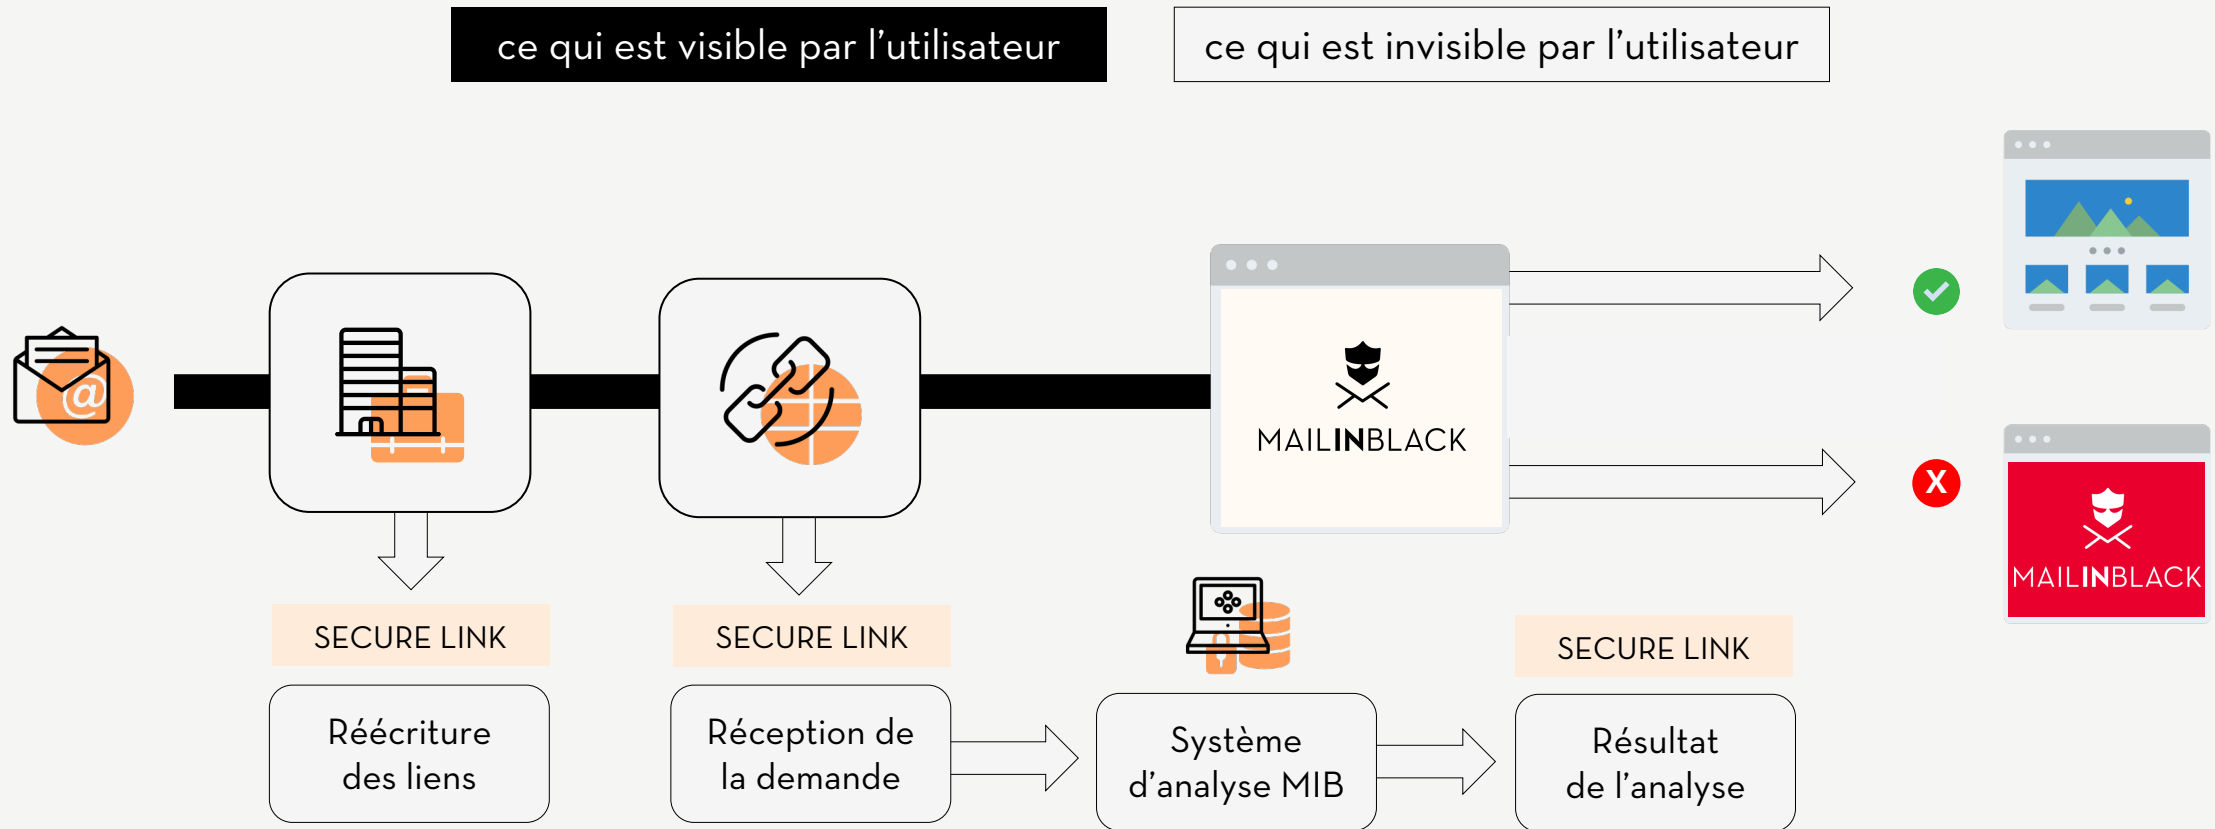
ce qui est visible par l’utilisateur

ce qui est invisible par l’utilisateur

MAILINBLACK

MAILINBLACK

X

SECURE LINK

SECURE LINK

SECURE LINK

Réécriture des liens

Réception de la demande

Système d’analyse MIB

Résultat de l’analyse